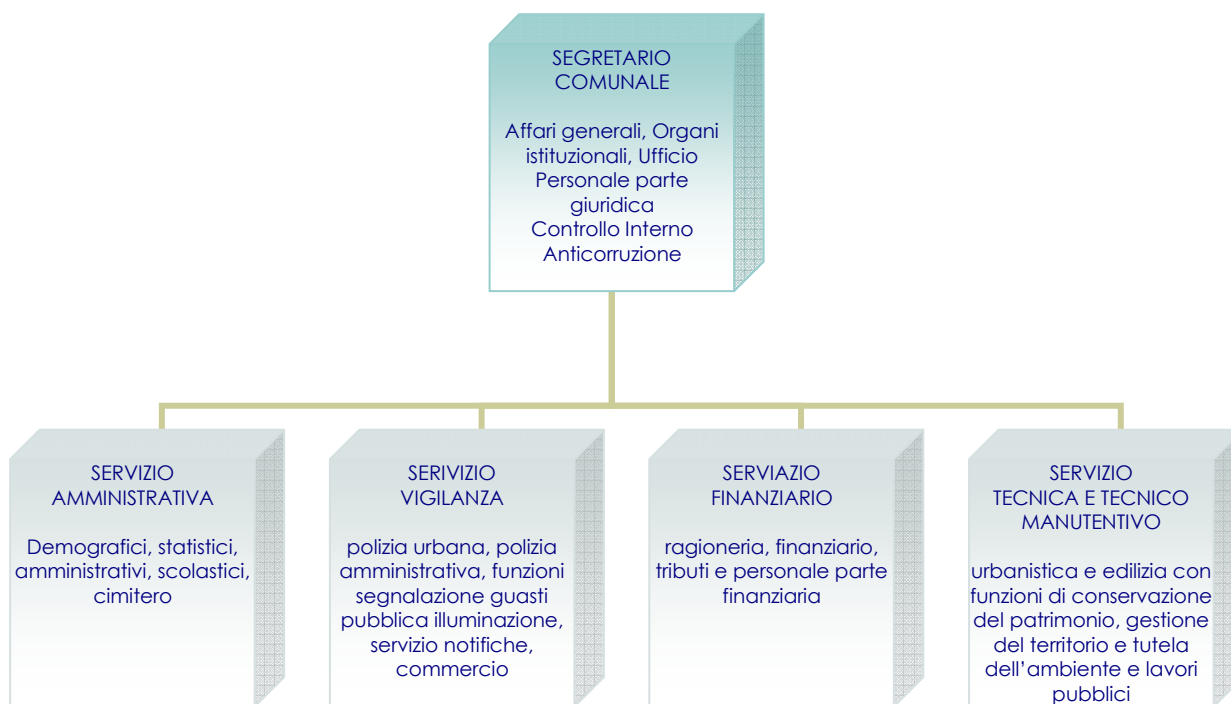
SEGRETARIO COMUNALE

Affari generali, Organi istituzionali, Ufficio Personale parte giuridica
Controllo Interno
Anticorruzione

SERVIZIO AMMINISTRATIVA

Demografici, statistici, amministrativi, scolastici, cimitero

SERIVIZIO VIGILANZA

polizia urbana, polizia amministrativa, funzioni segnalazione guasti pubblica illuminazione, servizio notifiche, commercio

SERVIAZIO FINANZIARIO

ragioneria, finanziario, tributi e personale parte finanziaria

SERVIZIO TECNICA E TECNICO MANUTENTIVO

urbanistica e edilizia con funzioni di conservazione del patrimonio, gestione del territorio e tutela dell'ambiente e lavori pubblici